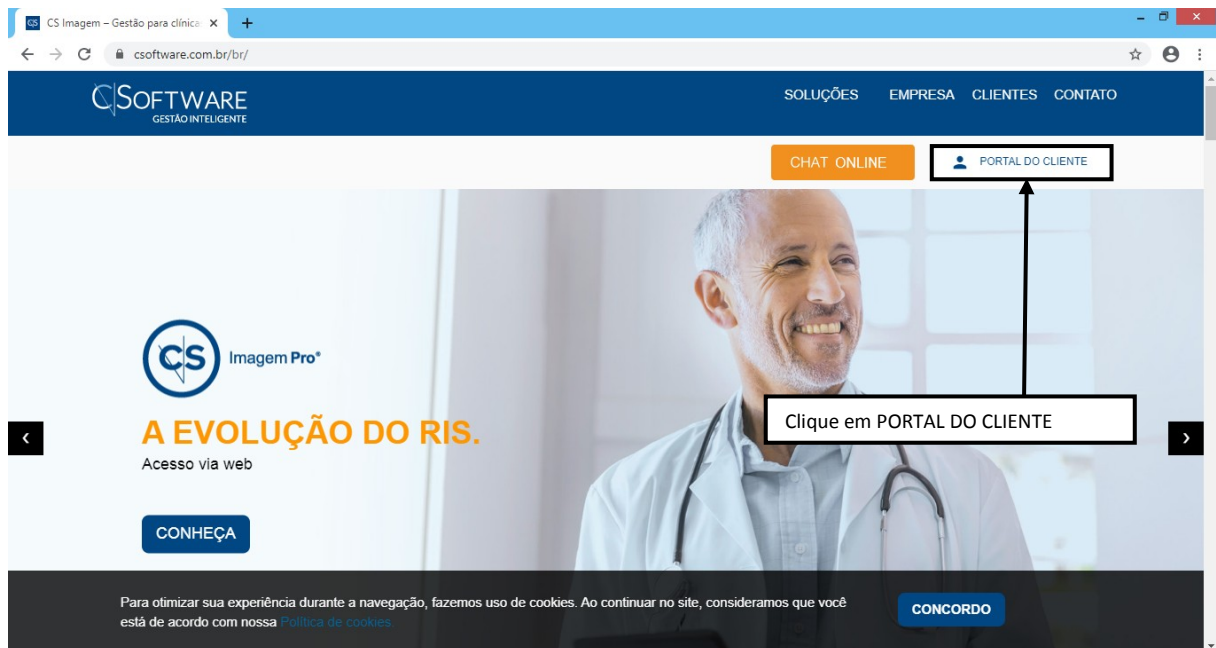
CS Imagem – Gestão para clínica ×
+
csoftware.com.br/br/

CSOFTWARE
GESTÃO INTELIGENTE

SOLUÇÕES EMPRESA CLIENTES CONTATO

CHAT ONLINE
PORTAL DO CLIENTE

CS Imagem Pro®

A EVOLUÇÃO DO RIS.
Acesso via web

CONHEÇA

Clique em PORTAL DO CLIENTE

Para otimizar sua experiência durante a navegação, fazemos uso de cookies. Ao continuar no site, consideramos que você está de acordo com nossa Política de cookies.

CONCORDO